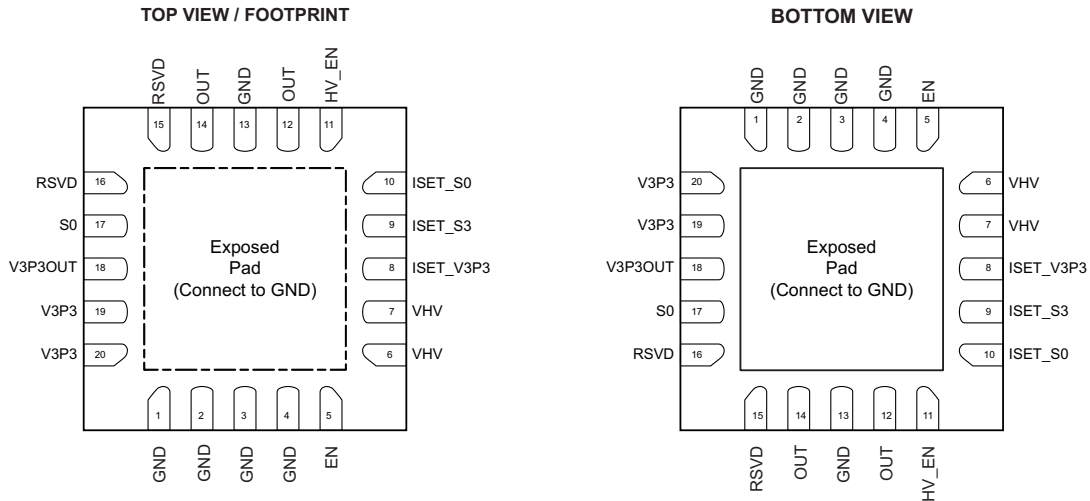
TOP VIEW / FOOTPRINT

RSVD 15
OUT 14
GND 13
OUT 12
HV_EN 11

RSVD 16
S0 17
V3P3OUT 18
V3P3 19
V3P3 20

Exposed Pad (Connect to GND)

10 ISET_S0
9 ISET_S3
8 ISET_V3P3
7 VHV
6 VHV

1 GND
2 GND
3 GND
4 GND
5 EN

BOTTOM VIEW

GND 1
GND 2
GND 3
GND 4
EN 5

V3P3 20
V3P3 19
V3P3OUT 18
S0 17
RSVD 16

Exposed Pad (Connect to GND)

6 VHV
7 VHV
8 ISET_V3P3
9 ISET_S3
10 ISET_S0

15 RSVD
14 OUT
13 GND
12 OUT
11 HV_EN